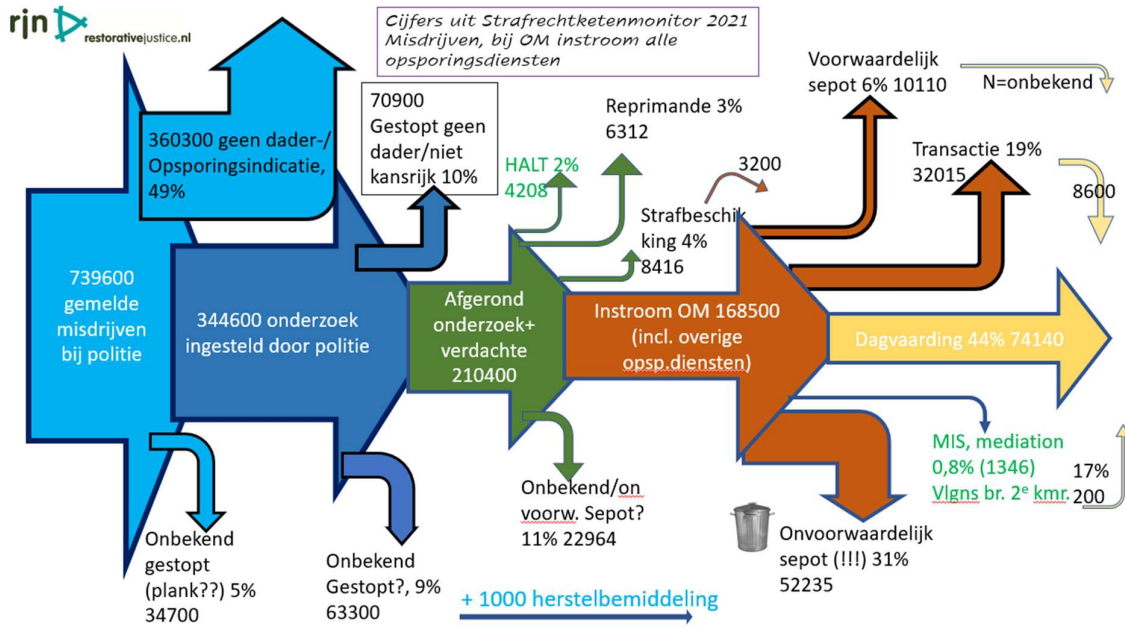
rjn restorativejustice.nl

Cijfers uit Strafrechtketenmonitor 2021
Misdrijven, bij OM instroom alle opsporingsdiensten

360300 geen dader-/ Opsporingsindicatie, 49%

70900 Gestopt geen dader/niet kansrijk 10%

HALT 2% 4208

Reprimande 3% 6312

3200

Voorwaardelijk sepot 6% 10110

N=onbekend

Transactie 19% 32015

8600

Strafbeschikking 4% 8416

739600 gemelde misdrijven bij politie

344600 onderzoek ingesteld door politie

Afgerond onderzoek+ verdachte 210400

Instroom OM 168500 (incl. overige opsp.diensten)

Dagvaarding 44% 74140

MIS, mediation 0,8% (1346) Vlgns br. 2$^e$ kmr.

17% 200

Onbekend gestopt (plank??) 5% 34700

Onbekend Gestopt?, 9% 63300

Onbekend/on voorw. Sepot? 11% 22964

Onvoorwaardelijk sepot (!!!) 31% 52235

+ 1000 herstelbemiddeling